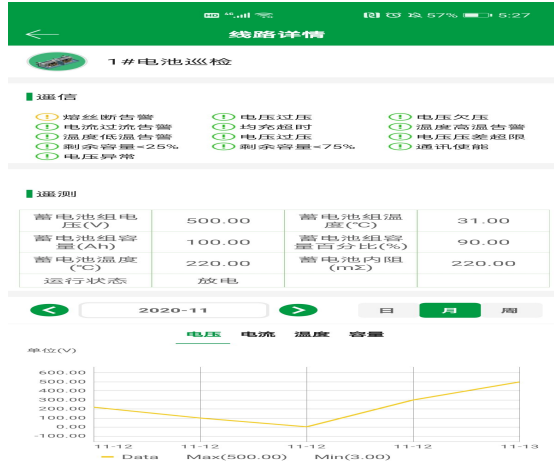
HD ⁴⁶.ıl 57% 5:27

线路详情

1#电池巡检

遥信

熔丝断告警
电压过压
电压欠压
电流过流告警
均充超时
温度高温告警
温度低温告警
电压过压
电压压差超限
剩余容量<25%
剩余容量<75%
通讯使能
电压异常

遥测

| 蓄电池组电压(V) | 500.00 | 蓄电池组温度(°C) | 31.00 |
|---|---|---|---|
| 蓄电池组容量(Ah) | 100.00 | 蓄电池组容量百分比(%) | 90.00 |
| 蓄电池温度(°C) | 220.00 | 蓄电池内阻(mΣ) | 220.00 |
| 运行状态 | 放电 | | |

2020-11

日 月 周

电压 电流 温度 容量

单位(V)

600.00
500.00
400.00
300.00
200.00
100.00
0.00
-100.00

11-12 11-12 11-12 11-12 11-13

Data Max(500.00) Min(3.00)